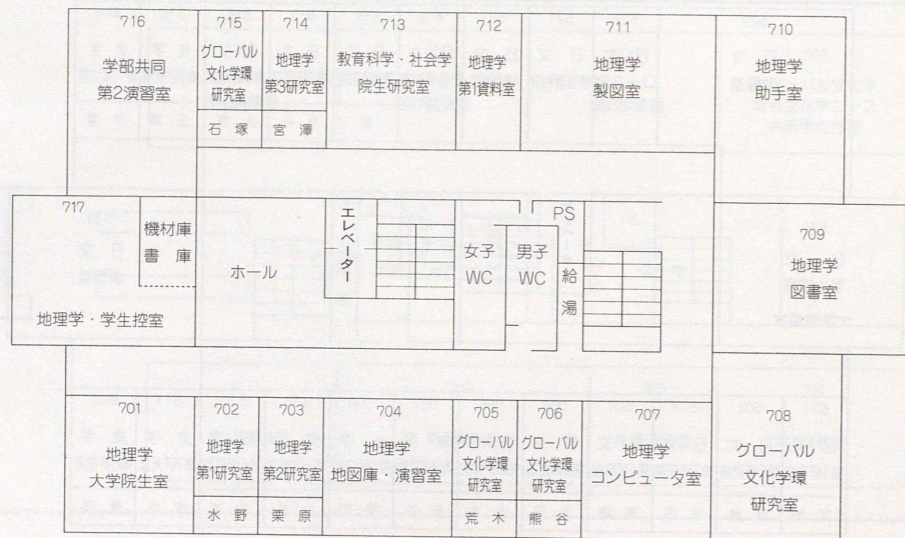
716
学部共同
第2演習室

715
グローバル
文化学環
研究室
石 塚

714
地理学
第3研究室
宮 瀬

713
教育科学・社会学
院生研究室

712
地理学
第1資料室

711
地理学
製図室

710
地理学
助手室

717
機材庫
書 庫
地理学・学生控室

ホール

エレベーター

女子
WC

男子
WC

PS

給
湯

709
地理学
図書室

701
地理学
大学院生室

702
地理学
第1研究室
水 野

703
地理学
第2研究室
栗 原

704
地理学
地図庫・演習室

705
グローバル
文化学環
研究室
荒 木

706
グローバル
文化学環
研究室
熊 谷

707
地理学
コンピュータ室

708
グローバル
文化学環
研究室